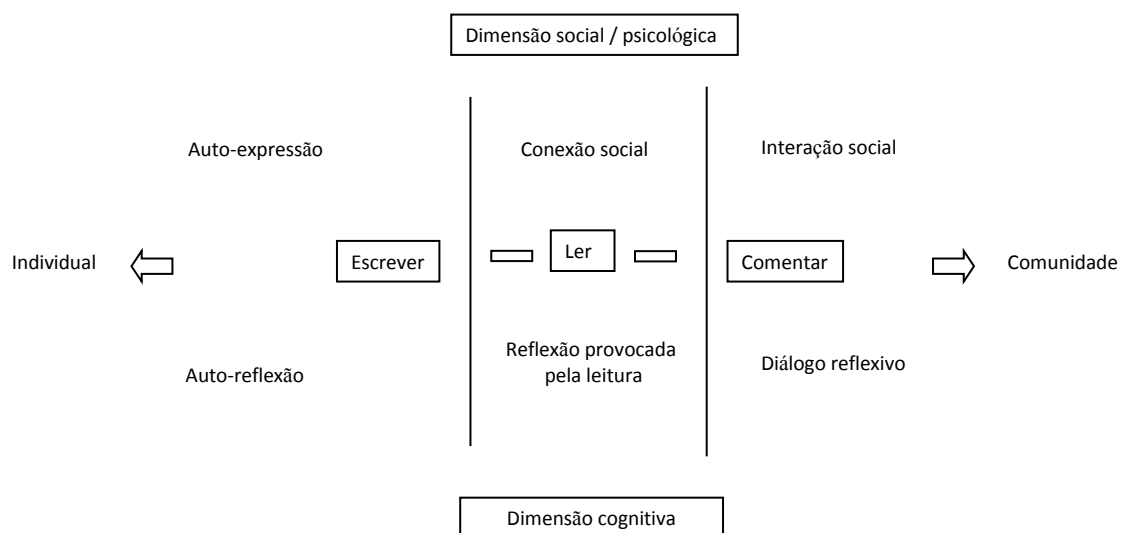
Dimensão social / psicológica

Auto-expressão

Conexão social

Interação social

Individual

Escrever

Ler

Comentar

Comunidade

Auto-reflexão

Reflexão provocada pela leitura

Diálogo reflexivo

Dimensão cognitiva